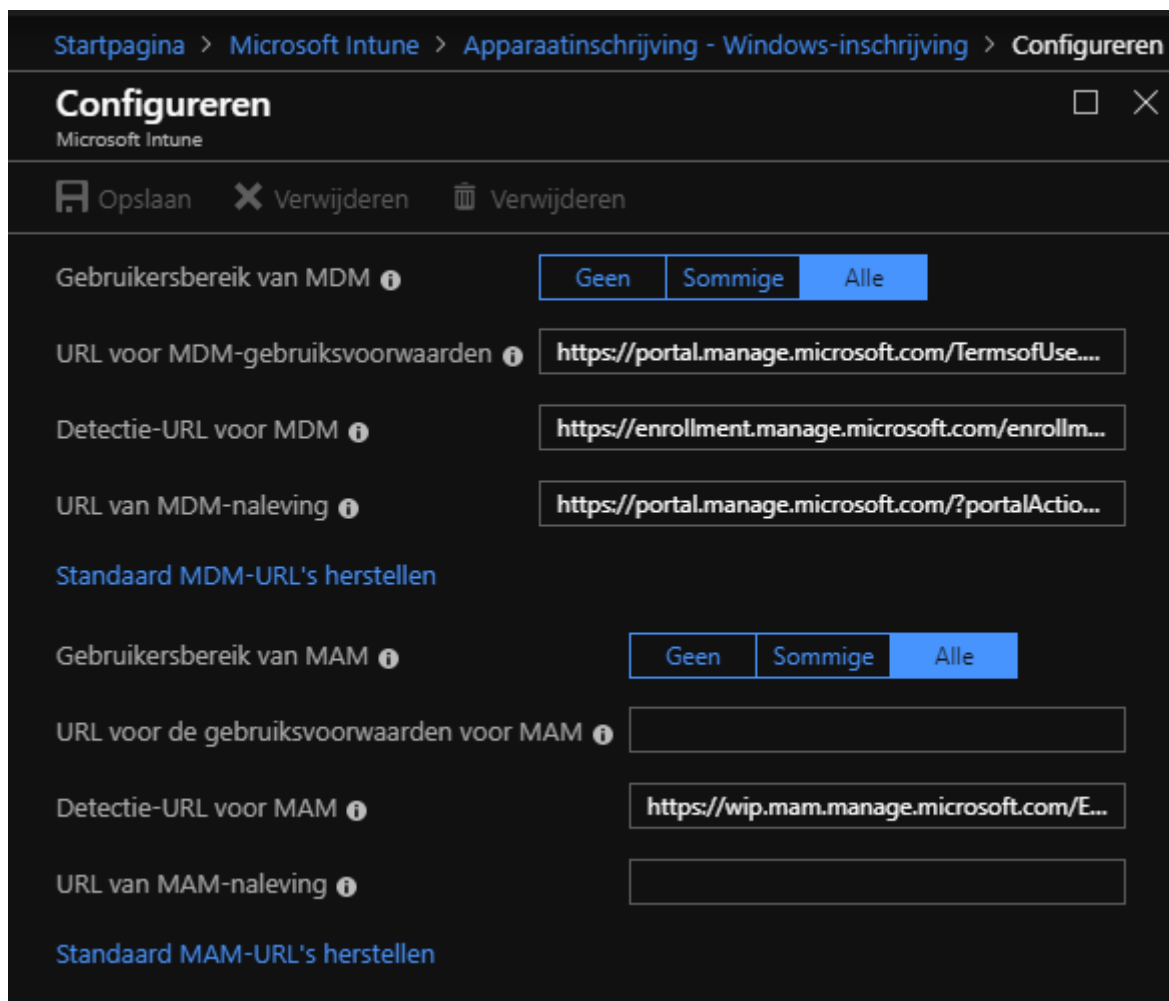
Startpagina > Microsoft Intune > Apparaatinschrijving - Windows-inschrijving > Configureren

Configureren
Microsoft Intune

Opslaan Verwijderen Verwijderen

Gebruikersbereik van MDM Geen Sommige Alle

URL voor MDM-gebruiksvoorwaarden https://portal.manage.microsoft.com/TermsofUse....

Detectie-URL voor MDM https://enrollment.manage.microsoft.com/enrollm...

URL van MDM-naleving https://portal.manage.microsoft.com/?portalActio...

Standaard MDM-URL's herstellen

Gebruikersbereik van MAM Geen Sommige Alle

URL voor de gebruiksvoorwaarden voor MAM

Detectie-URL voor MAM https://wip.mam.manage.microsoft.com/E...

URL van MAM-naleving

Standaard MAM-URL's herstellen